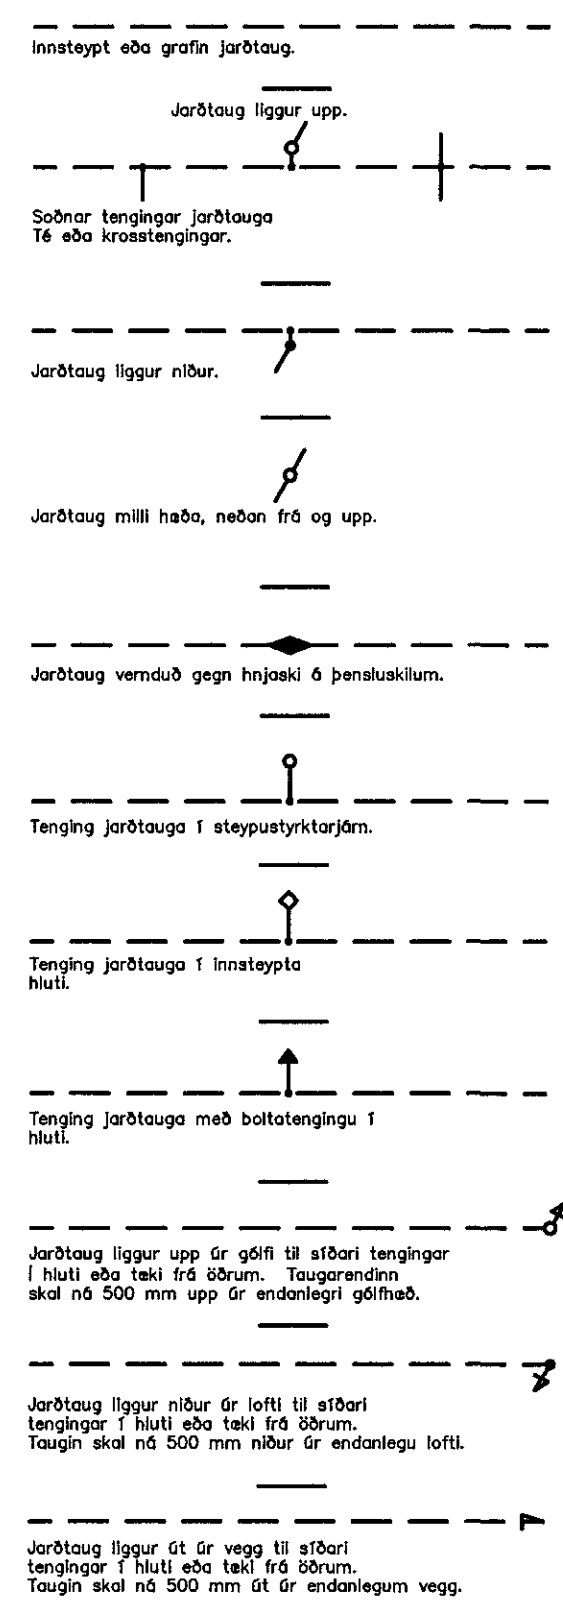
Innsteypt eða grafin jarðtaug.

Jarðtaug liggur upp.

Soðnar tengingar jarðtauga
Té eða krosstengingar.

Jarðtaug liggur niður.

Jarðtaug milli hæða, neðan frá og upp.

Jarðtaug vernduð gegn hnjaski á þensluskilum.

Tenging jarðtauga í steypustyrktarjárn.

Tenging jarðtauga í innsteypta hluti.

Tenging jarðtauga með boltatengingu í hluti.

Jarðtaug liggur upp úr gólfi til síðari tengingar í hluti eða tæki frá öðrum. Taugarendinn skal ná 500 mm upp úr endanlegri gólfhæð.

Jarðtaug liggur niður úr lofti til síðari tengingar í hluti eða tæki frá öðrum.
Taugin skal ná 500 mm niður úr endanlegu lofti.

Jarðtaug liggur út úr vegg til síðari tengingar í hluti eða tæki frá öðrum.
Taugin skal ná 500 mm út úr endanlegum vegg.